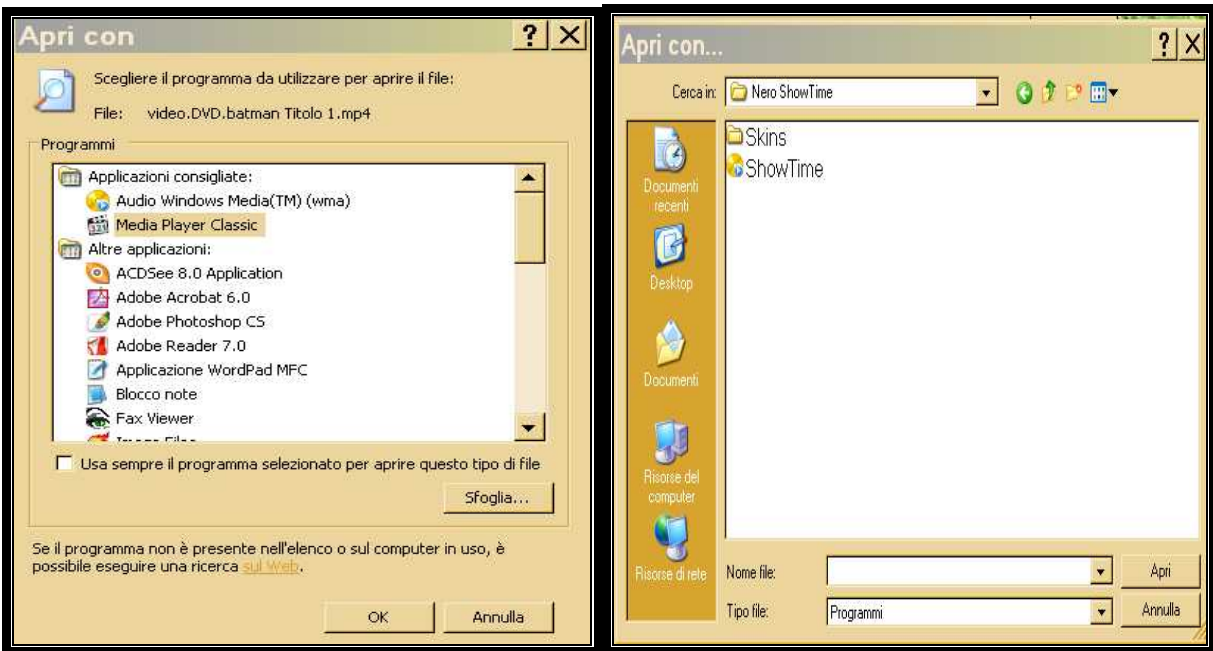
Apri con

?

Scegliere il programma da utilizzare per aprire il file:

File: video.DVD.batman Titolo 1.mp4

Programmi

Applicazioni consigliate:
Audio Windows Media(TM) (wma)
Media Player Classic
Altre applicazioni:
ACDSee 8.0 Application
Adobe Acrobat 6.0
Adobe Photoshop CS
Adobe Reader 7.0
Applicazione WordPad MFC
Blocco note
Fax Viewer
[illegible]

Usa sempre il programma selezionato per aprire questo tipo di file

Sfoglia...

Se il programma non è presente nell'elenco o sul computer in uso, è possibile eseguire una ricerca sul Web.

OK

Annulla

Apri con...

?

Cerca in: Nero ShowTime

Skins
ShowTime

Documenti recenti
Desktop
Documenti
Risorse del computer
Risorse di rete

Nome file:
Tipo file: Programmi

Apri
Annulla